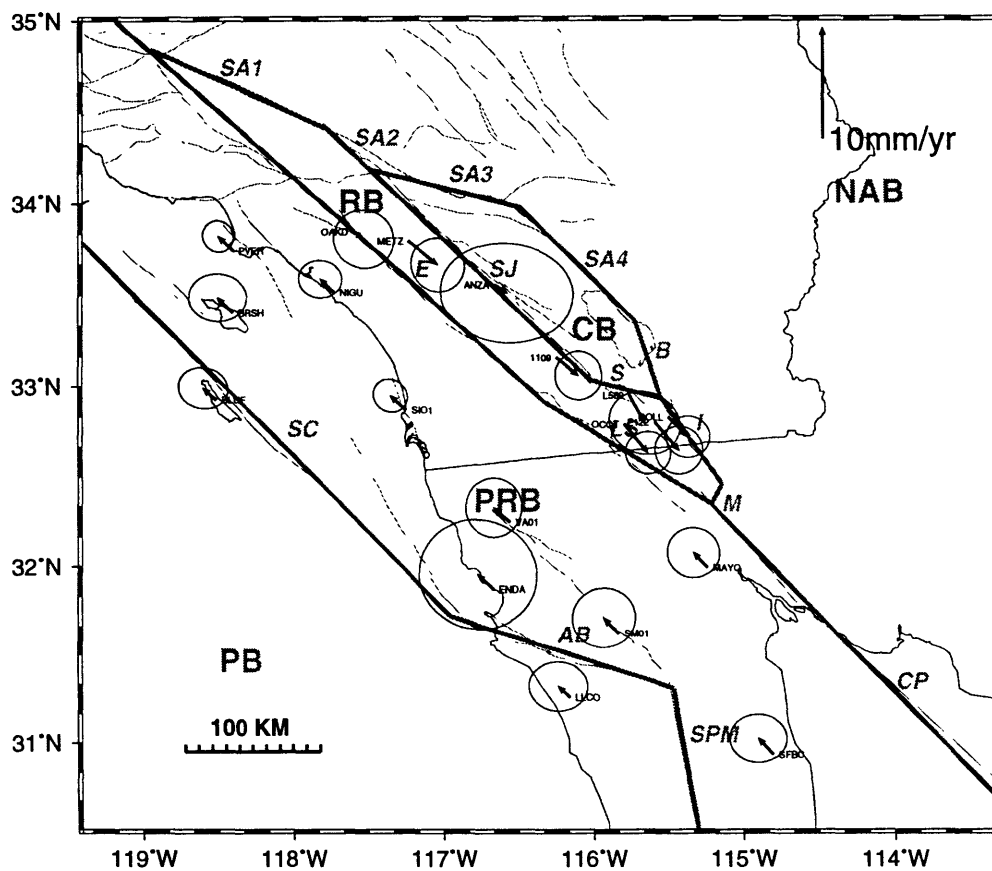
35°N
34°N
33°N
32°N
31°N
SA1
SA2
SA3
SA4
10mm/yr
NAB
RB
OAKD
METZ
E
SJ
ANZA
CB
PVRT
NIGU
BRSH
1109
B
S
LS00
BILL
OCOT
I
BLUF
SIO1
SC
PRB
TA01
M
ENDA
MAYO
SM01
AB
PB
LUCO
CP
SPM
SFBC
100 KM
119°W
118°W
117°W
116°W
115°W
114°W